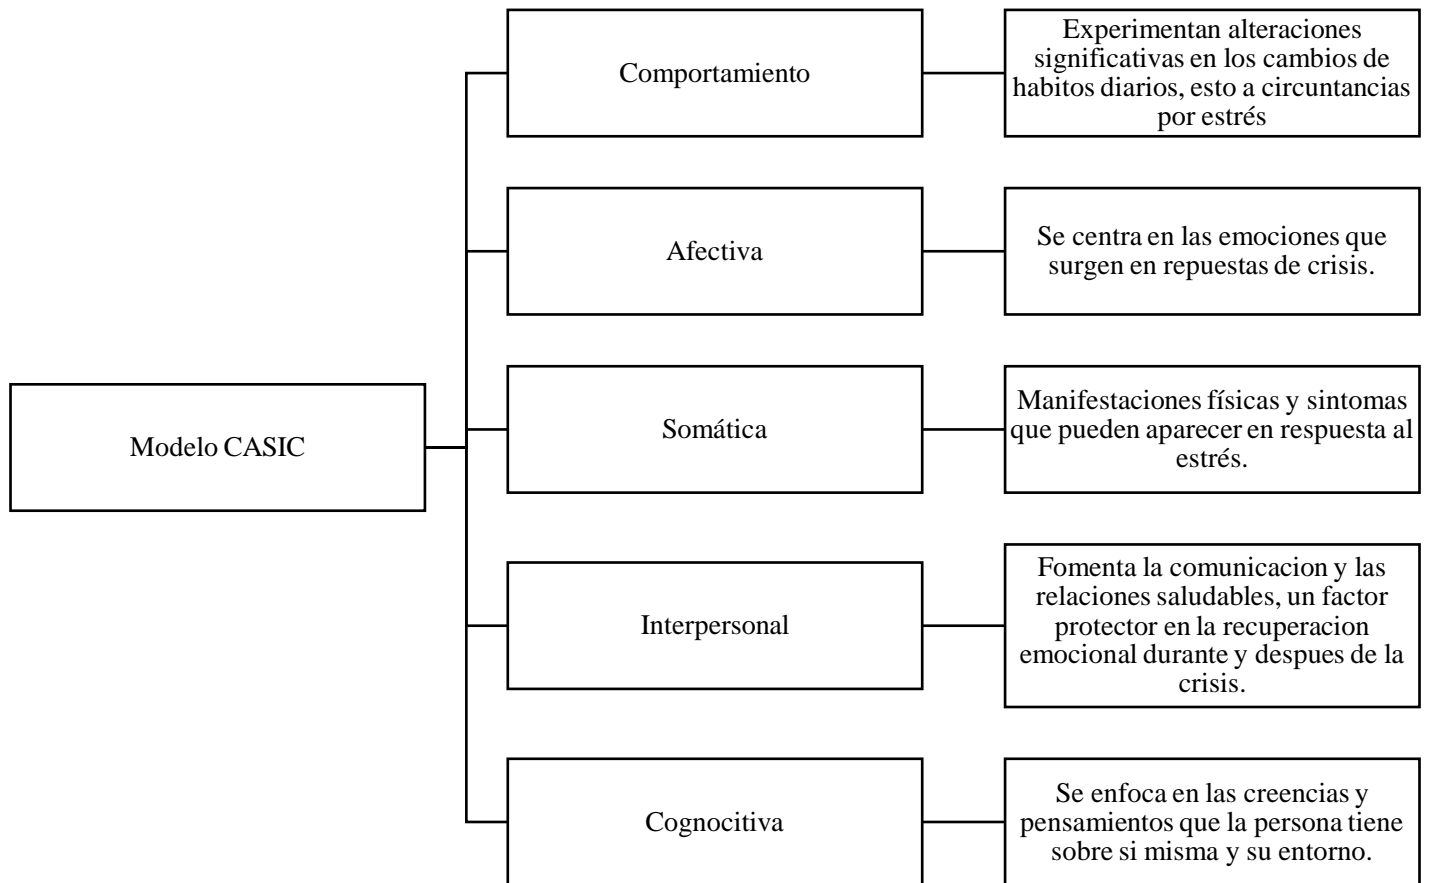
Modelo CASIC

Comportamiento

Experimentan alteraciones significativas en los cambios de habitos diarios, esto a circuntancias por estrés

Afectiva

Se centra en las emociones que surgen en repuestas de crisis.

Somática

Manifestaciones físicas y sintomas que pueden aparecer en respuesta al estrés.

Interpersonal

Fomenta la comunicacion y las relaciones saludables, un factor protector en la recuperacion emocional durante y despues de la crisis.

Cognocitiva

Se enfoca en las creencias y pensamientos que la persona tiene sobre si misma y su entorno.